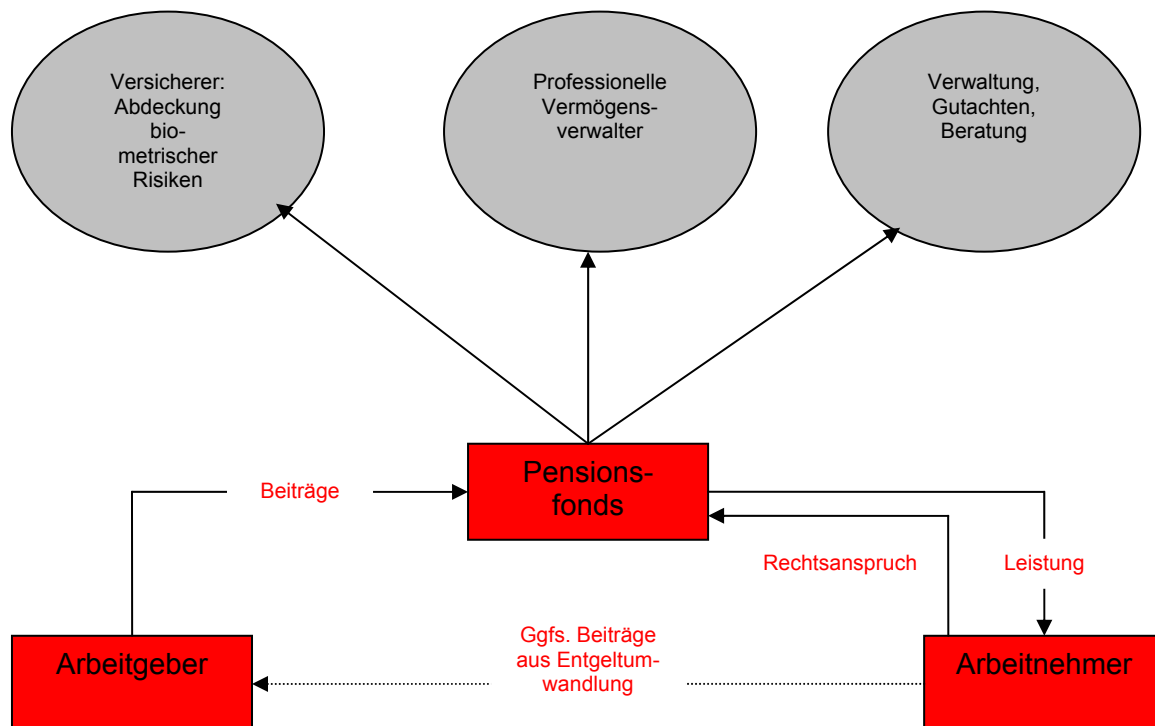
Versicherer: Abdeckung biometrischer Risiken

Professionelle Vermögensverwalter

Verwaltung, Gutachten, Beratung

Beiträge

Pensionsfonds

Rechtsanspruch

Leistung

Ggfs. Beiträge aus Entgeltumwandlung

Arbeitgeber

Arbeitnehmer